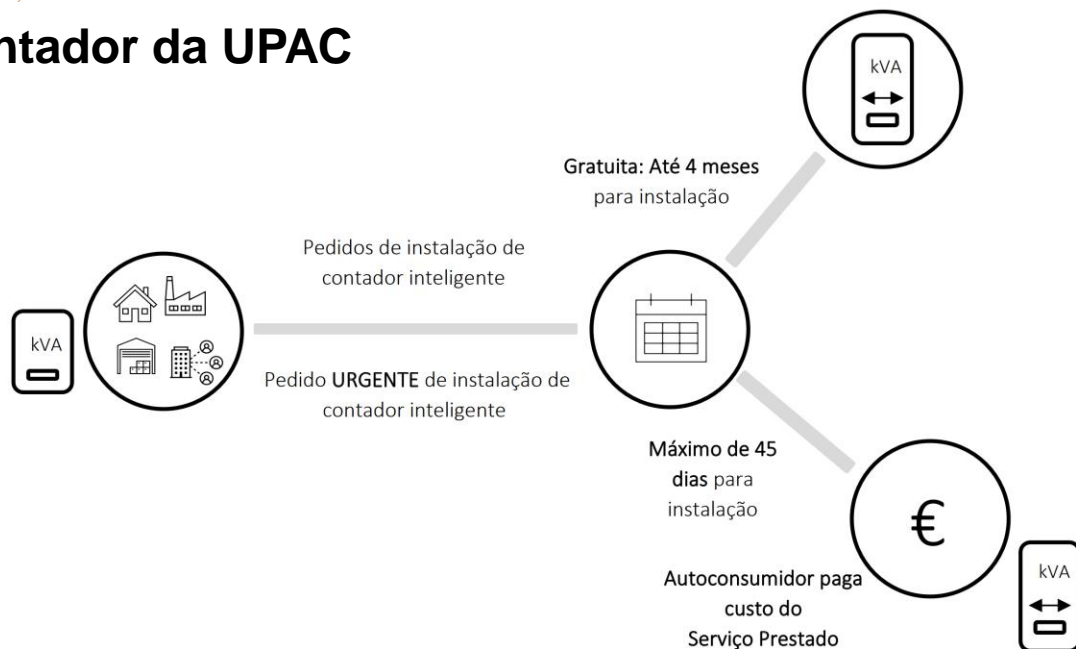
ntador da UPAC

kVA

Gratuita: Até 4 meses para instalação

Pedidos de instalação de contador inteligente

kVA

Pedido URGENTE de instalação de contador inteligente

Máximo de 45 dias para instalação

€

Autoconsumidor paga custo do Serviço Prestado

kVA